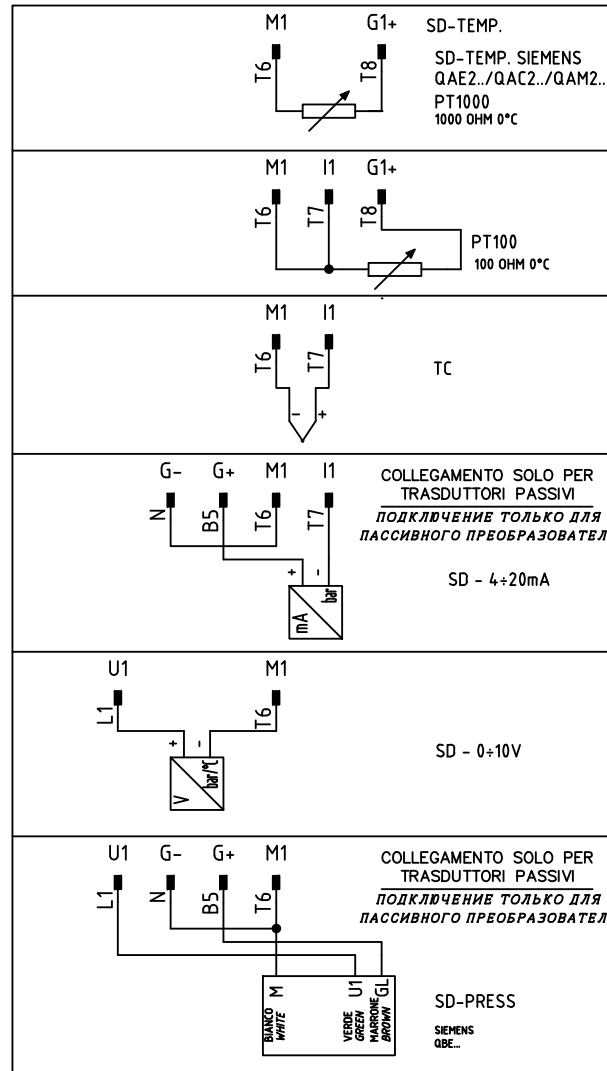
M1 G1+ SD-TEMP.

T6 T8

SD-TEMP. SIEMENS QAE2../QAC2../QAM2..
PT1000
1000 OHM 0°C

M1 I1 G1+

T6 T7 T8

PT100
100 OHM 0°C

M1 I1

T6 T7

- +

TC

G- G+ M1 I1

N B5 T6 T7

COLLEGAMENTO SOLO PER TRASDUTTORI PASSIVI
ПОДКЛЮЧЕНИЕ ТОЛЬКО ДЛЯ ПАССИВНОГО ПРЕОБРАЗОВАТЕЛ

+ -
mA bar

SD - 4÷20mA

U1 M1

L1 T6

+ -
V bar/°C

SD - 0÷10V

U1 G- G+ M1

L1 N B5 T6

COLLEGAMENTO SOLO PER TRASDUTTORI PASSIVI
ПОДКЛЮЧЕНИЕ ТОЛЬКО ДЛЯ ПАССИВНОГО ПРЕОБРАЗОВАТЕЛ

M U1 GL
BIANCO WHITE
VERDE GREEN
MARRONE BROWN

SD-PRESS
SIEMENS
QBE...